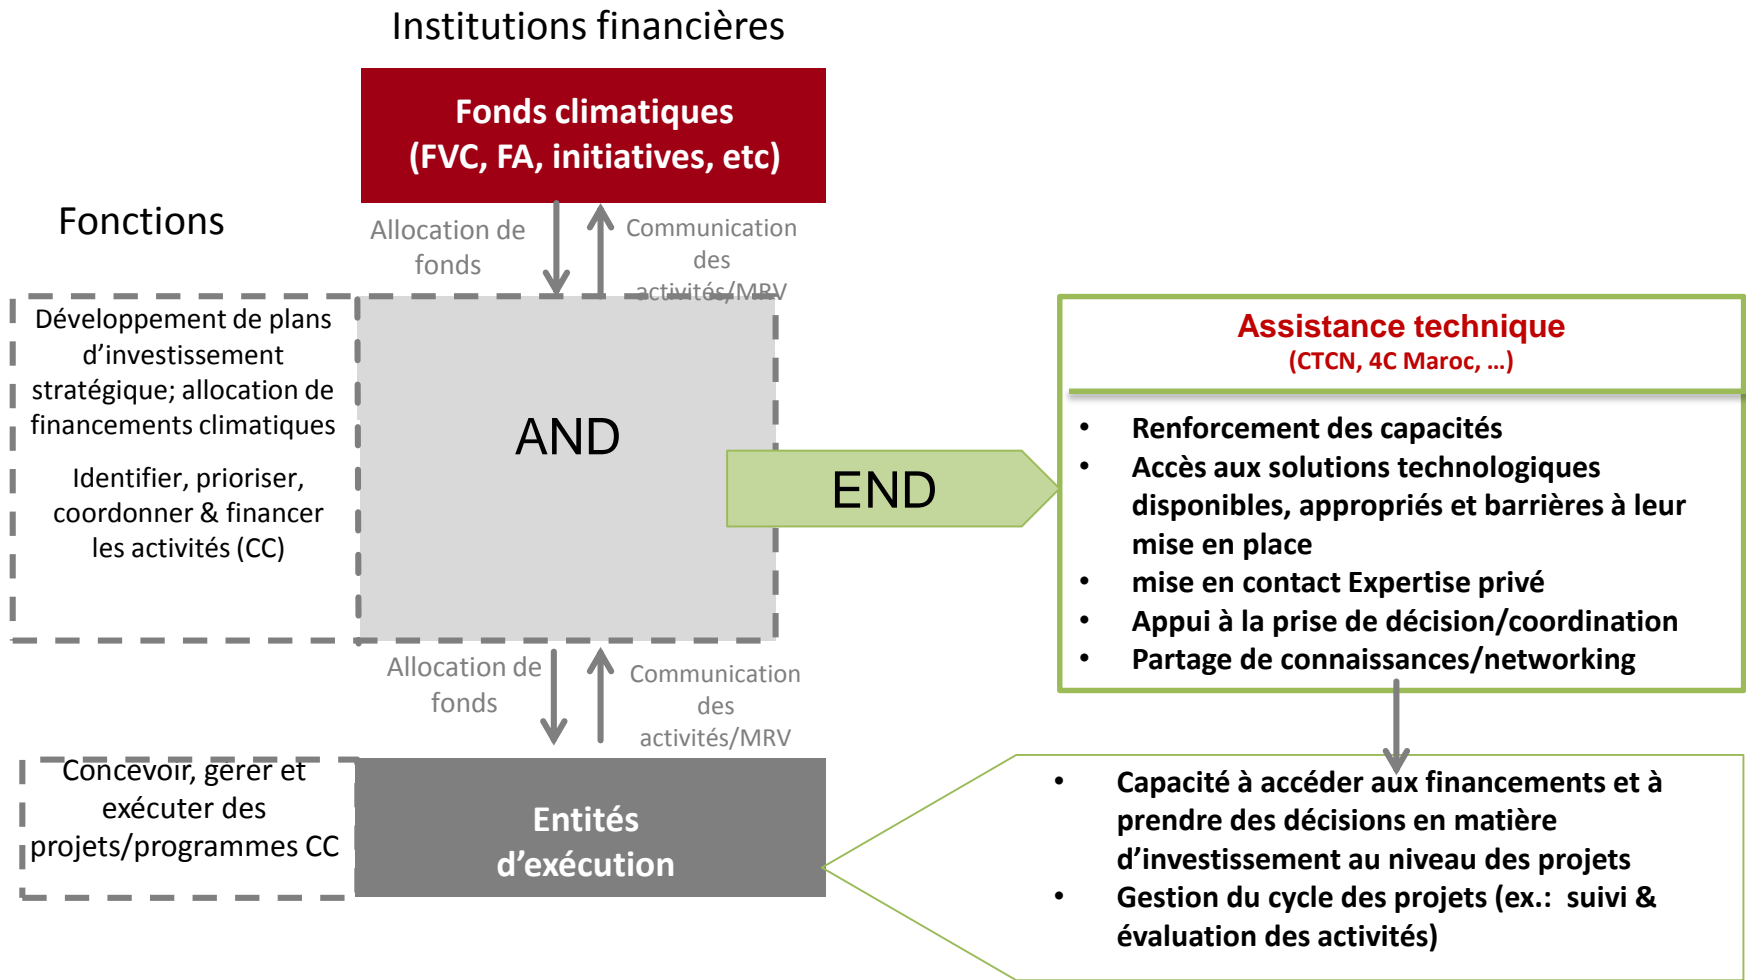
Institutions financières

Fonds climatiques
(FVC, FA, initiatives, etc)

Fonctions

Allocation de fonds

Communication des activités/MRV

Développement de plans d'investissement stratégique; allocation de financements climatiques

Identifier, prioriser, coordonner & financer les activités (CC)

AND

END

Assistance technique
(CTCN, 4C Maroc, …)

- Renforcement des capacités
- Accès aux solutions technologiques disponibles, appropriés et barrières à leur mise en place
- mise en contact Expertise privé
- Appui à la prise de décision/coordination
- Partage de connaissances/networking

Allocation de fonds

Communication des activités/MRV

Concevoir, gérer et exécuter des projets/programmes CC

Entités d'exécution

- Capacité à accéder aux financements et à prendre des décisions en matière d'investissement au niveau des projets
- Gestion du cycle des projets (ex.: suivi & évaluation des activités)